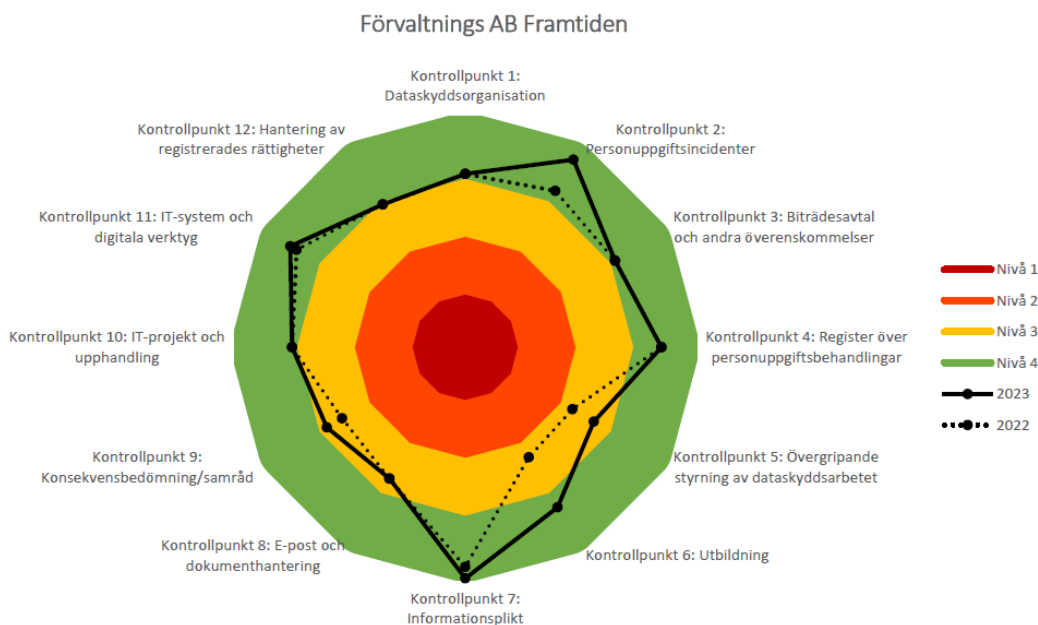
Förvaltnings AB Framtiden

Kontrollpunkt 1: Dataskyddsorganisation

Kontrollpunkt 2: Personuppgiftsincidenter

Kontrollpunkt 3: Biträdesavtal och andra överenskommelser

Kontrollpunkt 4: Register över personuppgiftsbehandlingar

Kontrollpunkt 5: Övergripande styrning av dataskyddsarbetet

Kontrollpunkt 6: Utbildning

Kontrollpunkt 7: Informationsplikt

Kontrollpunkt 8: E-post och dokumenthantering

Kontrollpunkt 9: Konsekvensbedömning/samråd

Kontrollpunkt 10: IT-projekt och upphandling

Kontrollpunkt 11: IT-system och digitala verktyg

Kontrollpunkt 12: Hantering av registrerades rättigheter

Nivå 1
Nivå 2
Nivå 3
Nivå 4
2023
2022